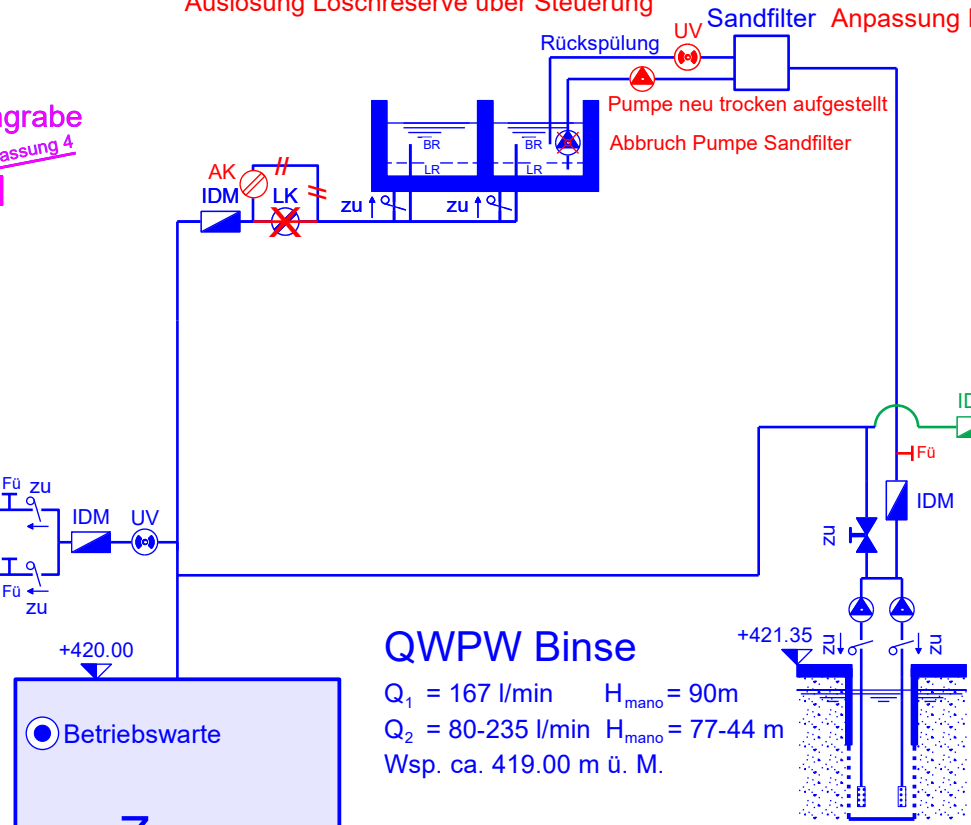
Auslösung Löschreserve über Steuerung

Rückspülung UV Sandfilter Anpassung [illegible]

Pumpe neu trocken aufgestellt

Abbruch Pumpe Sandfilter

ngrabe
assung 4

AK
IDM
LK

BR
LR
BR
LR

zu
zu

Fü
zu
IDM
UV
Fü
zu

+420.00

Betriebswarte

QWPW Binse

$Q_1$ = 167 l/min $H_{mano}$ = 90m
$Q_2$ = 80-235 l/min $H_{mano}$ = 77-44 m
Wsp. ca. 419.00 m ü. M.

ID
Fü
IDM
zu
+421.35
zu
zu